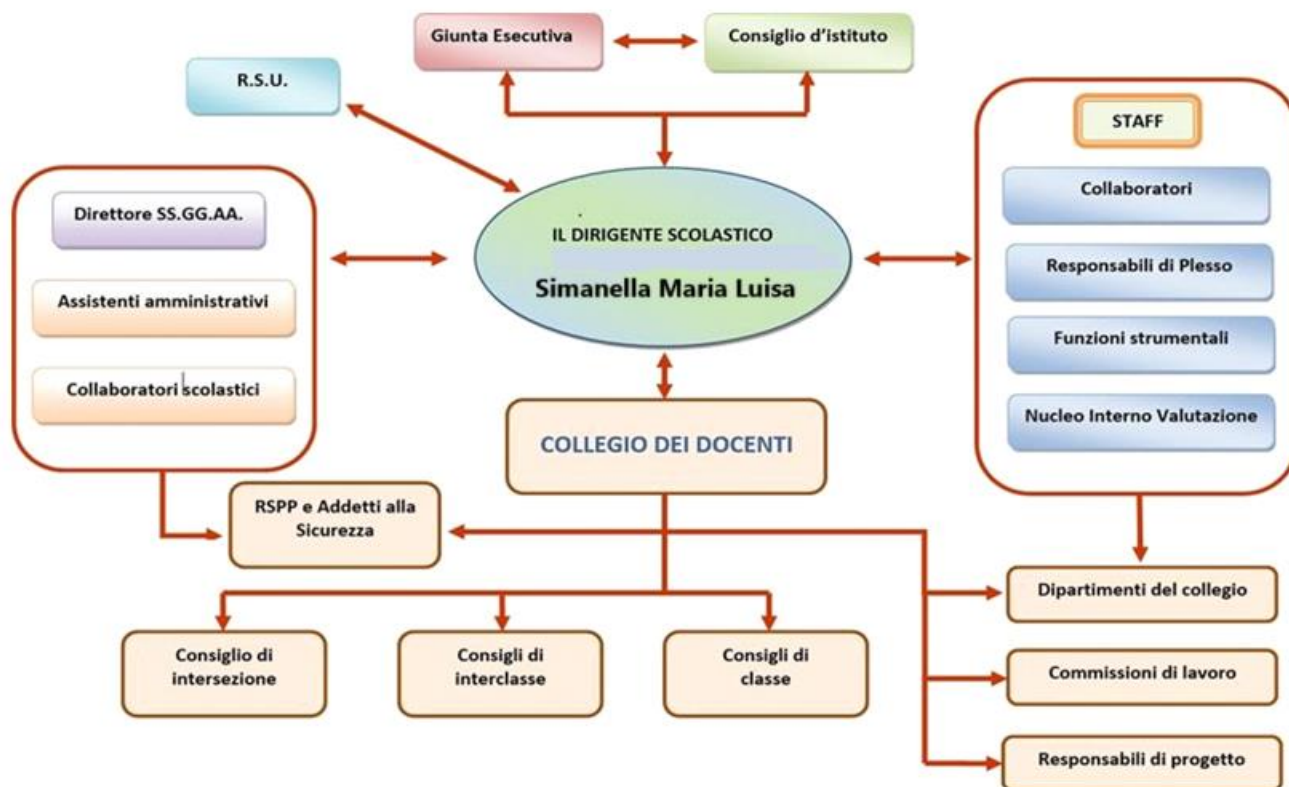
Giunta Esecutiva

Consiglio d'istituto

R.S.U.

STAFF

Collaboratori

Responsabili di Plesso

Funzioni strumentali

Nucleo Interno Valutazione

Direttore SS.GG.AA.

Assistenti amministrativi

Collaboratori scolastici

IL DIRIGENTE SCOLASTICO

Simanella Maria Luisa

COLLEGIO DEI DOCENTI

RSPP e Addetti alla Sicurezza

Dipartimenti del collegio

Commissioni di lavoro

Responsabili di progetto

Consiglio di intersezione

Consigli di interclasse

Consigli di classe